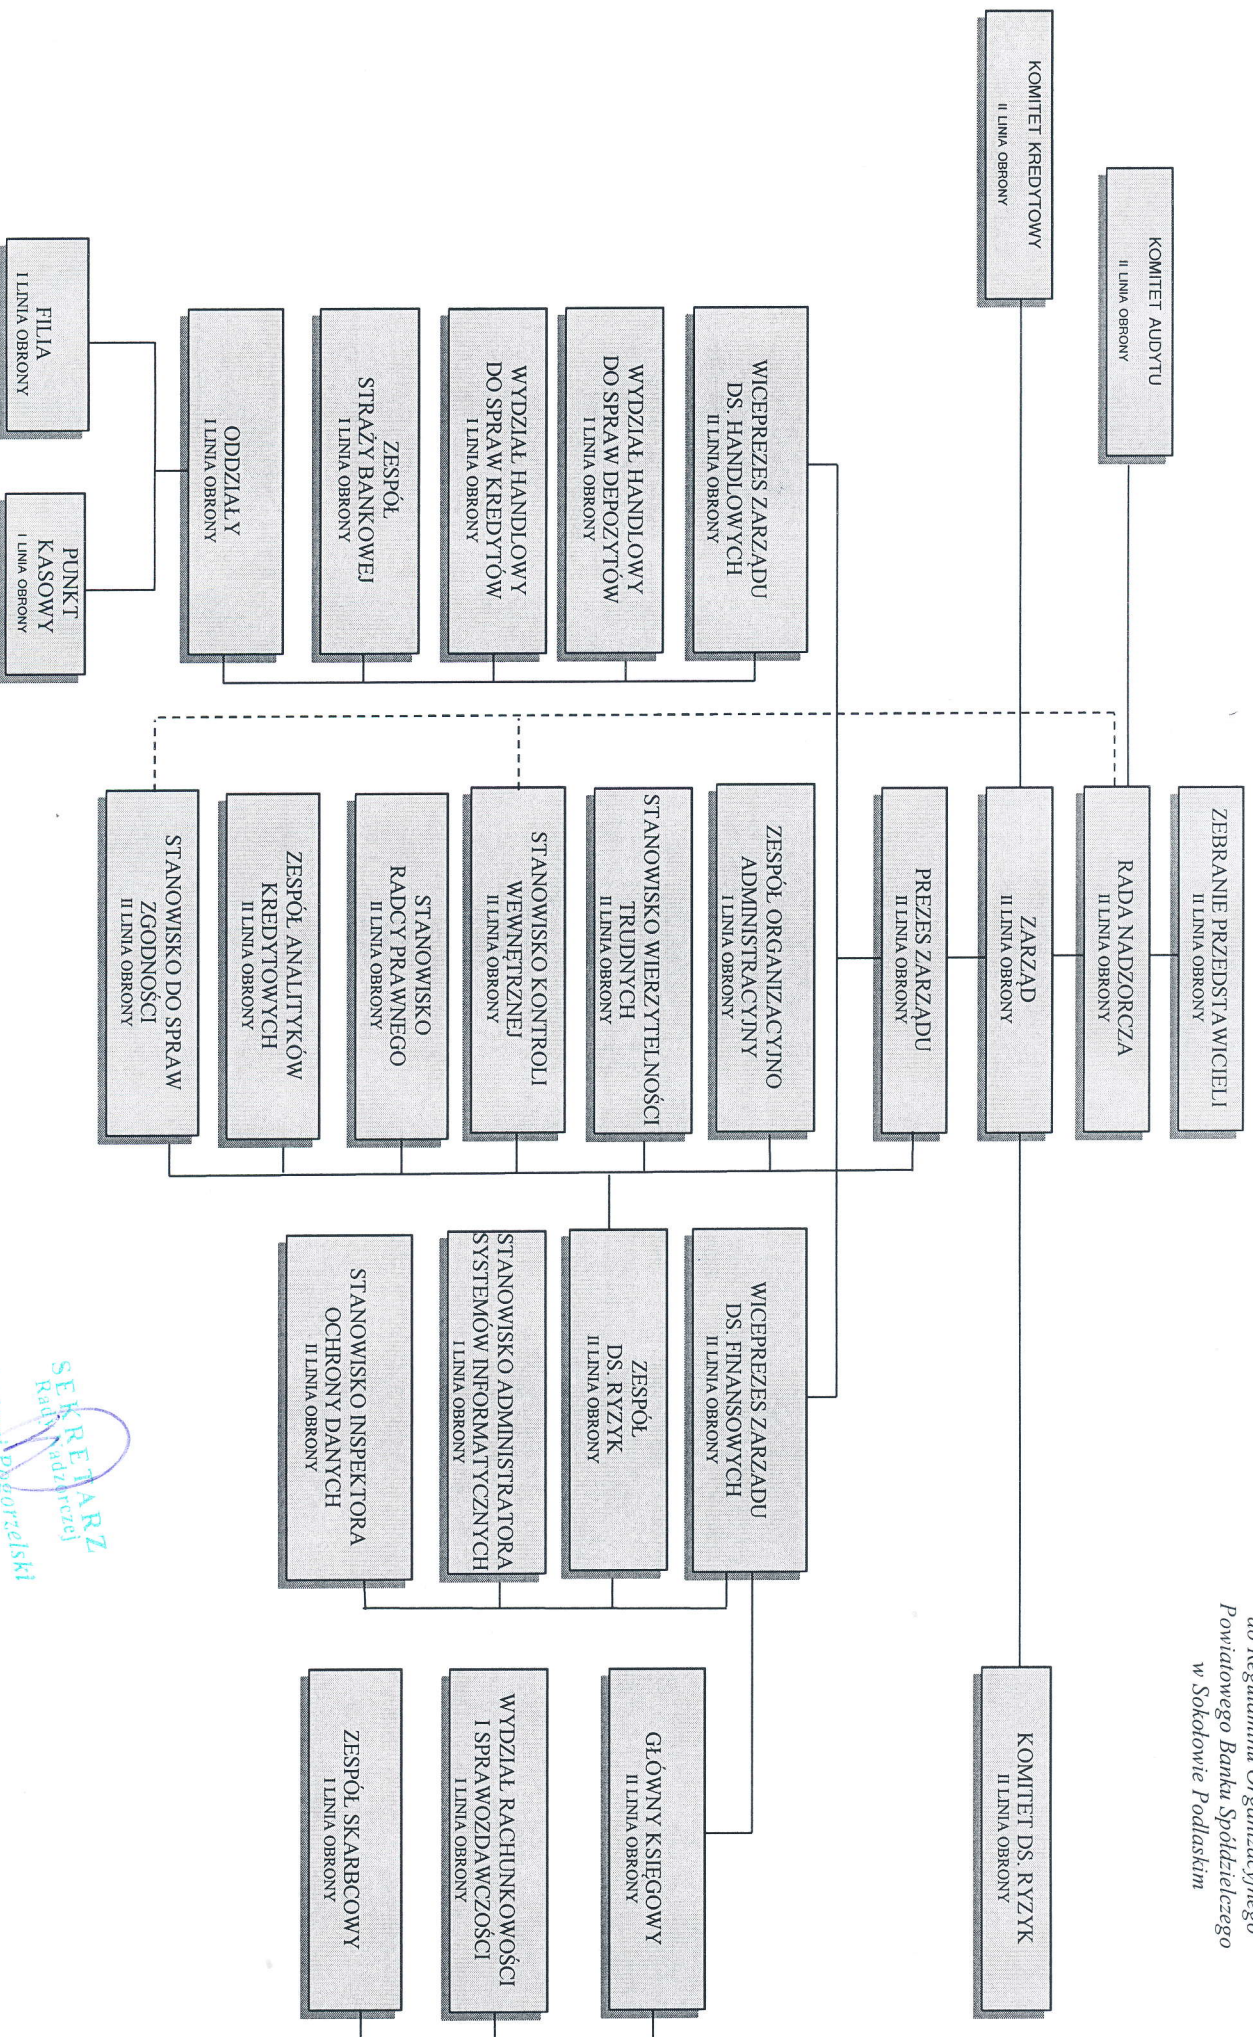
do Regulaminu Organizacyjnego
Powiatowego Banku Spółdzielczego
w Sokołowie Podlaskim

KOMITET KREDYTOWY
II LINIA OBRONY

KOMITET AUDYTU
II LINIA OBRONY

ZEBRANIE PRZEDSTAWICIELI
II LINIA OBRONY

RADA NADZORCZA
II LINIA OBRONY

ZARZĄD
II LINIA OBRONY

KOMITET DS. RYZYK
II LINIA OBRONY

PREZES ZARZĄDU
II LINIA OBRONY

WICEPREZES ZARZĄDU DS. HANDLOWYCH
II LINIA OBRONY

WYDZIAŁ HANDLOWY DO SPRAW DEPOZYTÓW
I LINIA OBRONY

WYDZIAŁ HANDLOWY DO SPRAW KREDYTÓW
I LINIA OBRONY

ZESPÓŁ STRAŻY BANKOWEJ
I LINIA OBRONY

ODDZIAŁY
I LINIA OBRONY

FILIA
I LINIA OBRONY

PUNKT KASOWY
I LINIA OBRONY

ZESPÓŁ ORGANIZACYJNO ADMINISTRACYJNY
I LINIA OBRONY

STANOWISKO WIERZYTELNOŚCI TRUDNYCH
II LINIA OBRONY

STANOWISKO KONTROLI WEWNĘTRZNEJ
III LINIA OBRONY

STANOWISKO RADCY PRAWNEGO
II LINIA OBRONY

ZESPÓŁ ANALITYKÓW KREDYTOWYCH
II LINIA OBRONY

STANOWISKO DO SPRAW ZGODNOŚCI
II LINIA OBRONY

WICEPREZES ZARZĄDU DS. FINANSOWYCH
II LINIA OBRONY

ZESPÓŁ DS. RYZYK
II LINIA OBRONY

STANOWISKO ADMINISTRATORA SYSTEMÓW INFORMATYCZNYCH
I LINIA OBRONY

STANOWISKO INSPEKTORA OCHRONY DANYCH
II LINIA OBRONY

GŁÓWNY KSIĘGOWY
II LINIA OBRONY

WYDZIAŁ RACHUNKOWOŚCI I SPRAWOZDAWCZOŚCI
I LINIA OBRONY

ZESPÓŁ SKARBCOWY
I LINIA OBRONY

SEKRETARZ
Rady Nadzorczej
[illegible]przedzelski